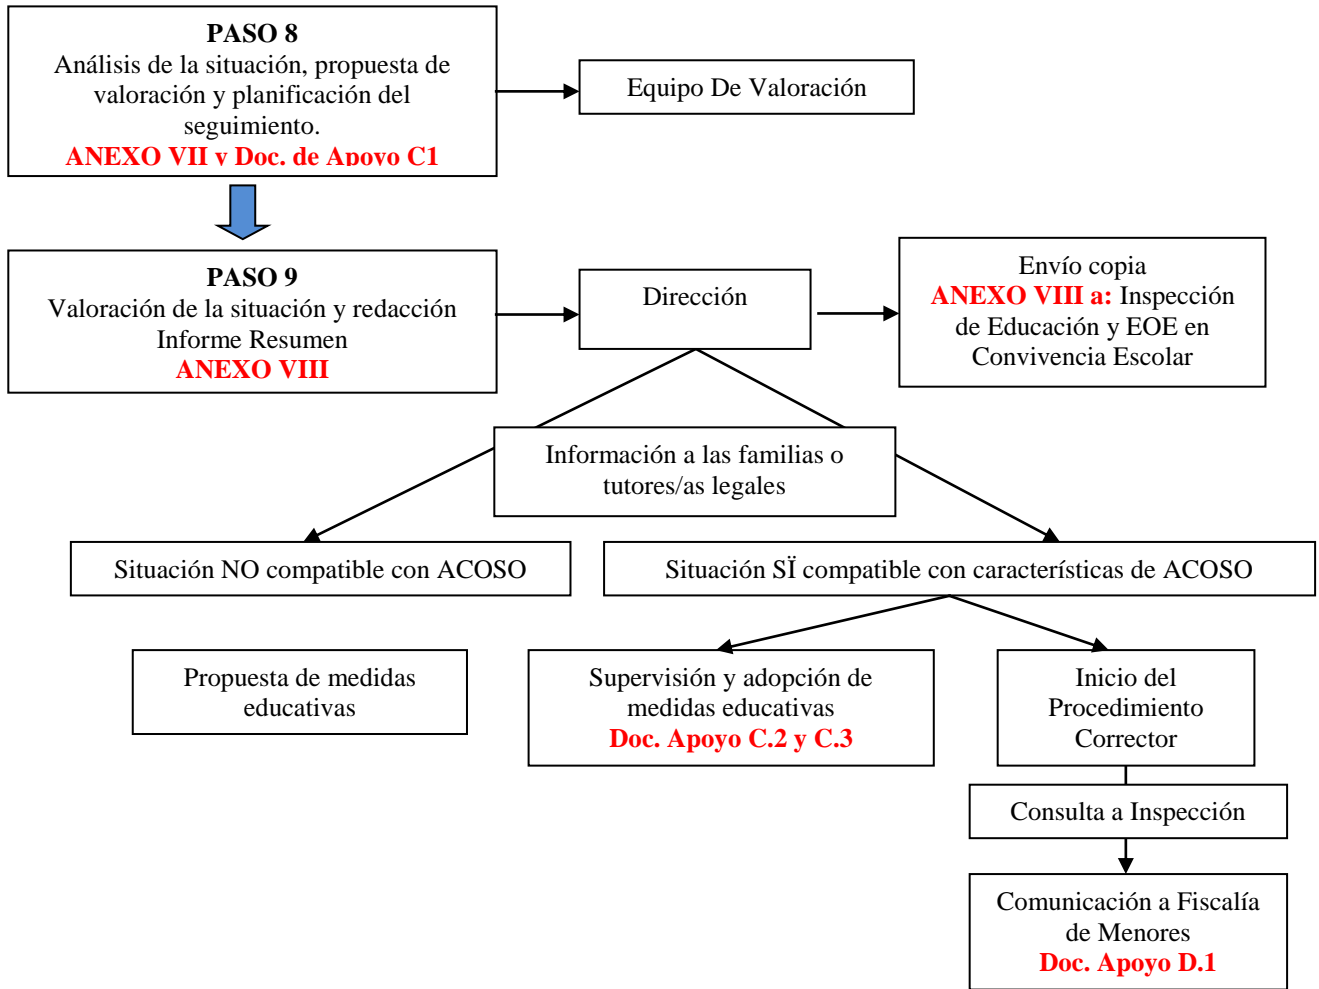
PASO 8
Análisis de la situación, propuesta de valoración y planificación del seguimiento.
ANEXO VII y Doc. de Apoyo C1

Equipo De Valoración

PASO 9
Valoración de la situación y redacción Informe Resumen
ANEXO VIII

Dirección

Envío copia
ANEXO VIII a: Inspección de Educación y EOE en Convivencia Escolar

Información a las familias o tutores/as legales

Situación NO compatible con ACOSO

Situación SÏ compatible con características de ACOSO

Propuesta de medidas educativas

Supervisión y adopción de medidas educativas
Doc. Apoyo C.2 y C.3

Inicio del Procedimiento Corrector

Consulta a Inspección

Comunicación a Fiscalía de Menores
Doc. Apoyo D.1